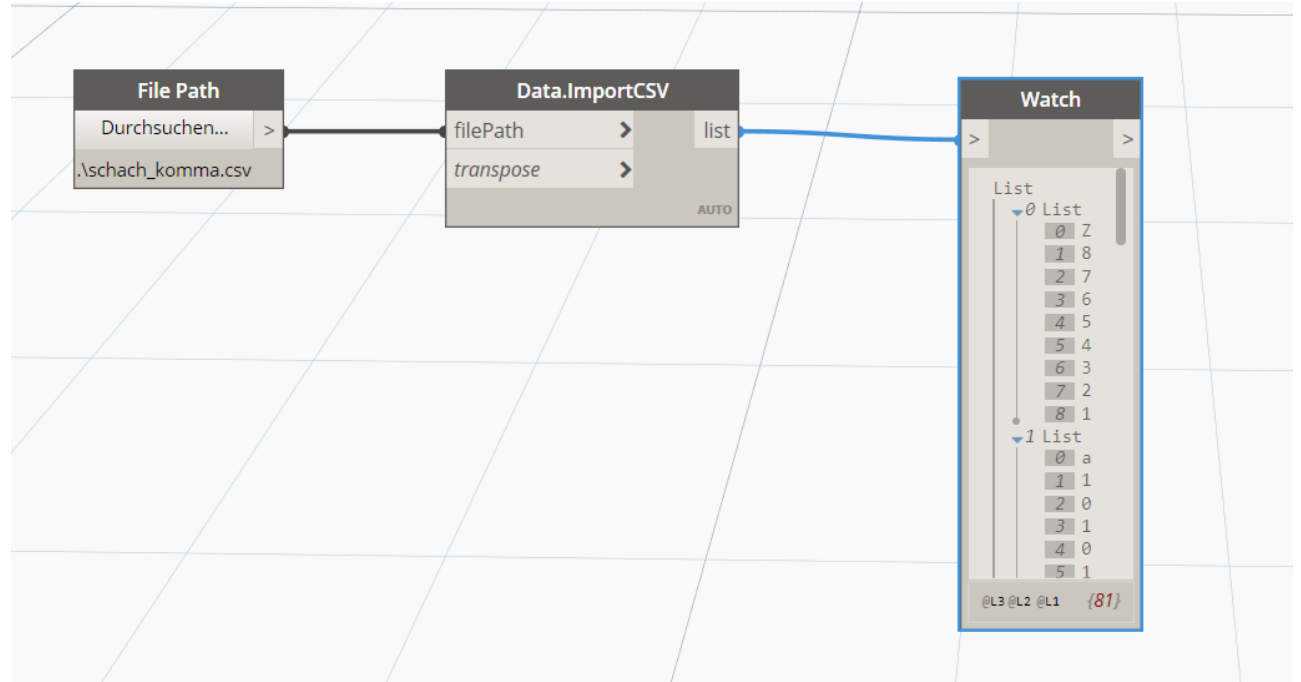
File Path
Durchsuchen... >
.\schach_komma.csv

Data.ImportCSV
filePath >
transpose >
list
AUTO

Watch
> >
List
0 List
0 Z
1 8
2 7
3 6
4 5
5 4
6 3
7 2
8 1
1 List
0 a
1 1
2 0
3 1
4 0
5 1
@L3 @L2 @L1 {81}